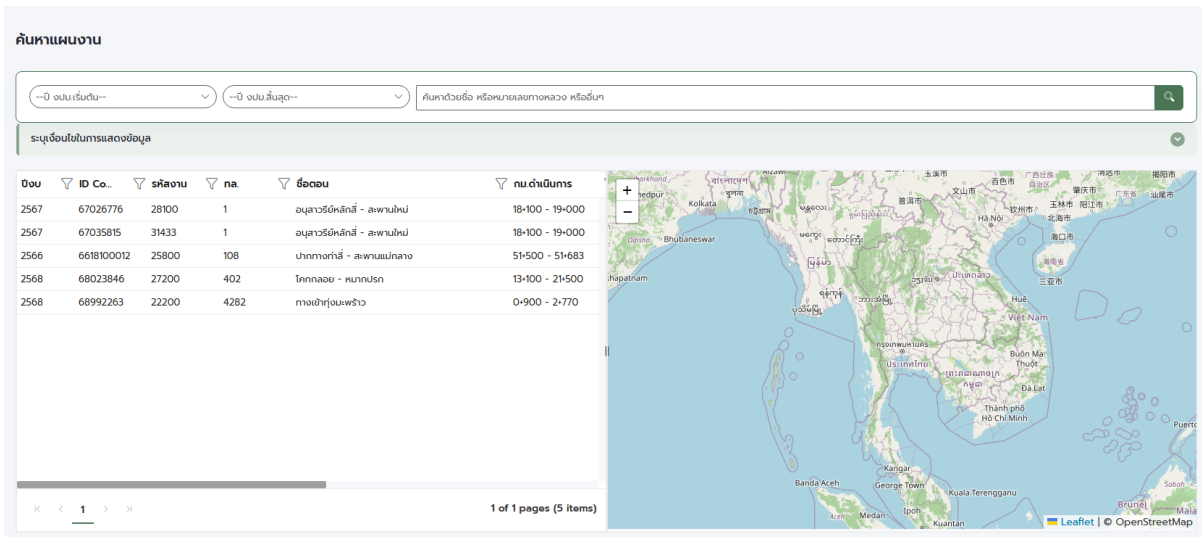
ค้นหาแผนงาน

--ปี งปม.เริ่มต้น--
--ปี งปม.สิ้นสุด--
ค้นหาด้วยชื่อ หรือหมายเลขทางหลวง หรืออื่นๆ

ระบุเงื่อนไขในการแสดงข้อมูล

| ปีงบ | ID Co... | รหัสงาน | กล. | ชื่อตอน | กม.ดำเนินการ |
|---|---|---|---|---|---|
| 2567 | 67026776 | 28100 | 1 | อนุสาวรีย์หลักสี่ - สะพานใหม่ | 18+100 - 19+000 |
| 2567 | 67035815 | 31433 | 1 | อนุสาวรีย์หลักสี่ - สะพานใหม่ | 18+100 - 19+000 |
| 2566 | 6618100012 | 25800 | 108 | ปากทางท่าลี่ - สะพานแม่กลาง | 51+500 - 51+683 |
| 2568 | 68023846 | 27200 | 402 | โคกกลอย - หมากปรก | 13+100 - 21+500 |
| 2568 | 68992263 | 22200 | 4282 | ทางเข้าทุ่งมะพร้าว | 0+900 - 2+770 |

1

1 of 1 pages (5 items)

+
−
Kolkata
Bhubaneswar
Hà Nội
Huế
Việt Nam
Buôn Ma Thuột
Đà Lạt
Thành phố Hồ Chí Minh
Kangar
George Town
Banda Aceh
Kuala Terengganu
Medan
Ipoh
Kuantan
Brunei
Leaflet | © OpenStreetMap